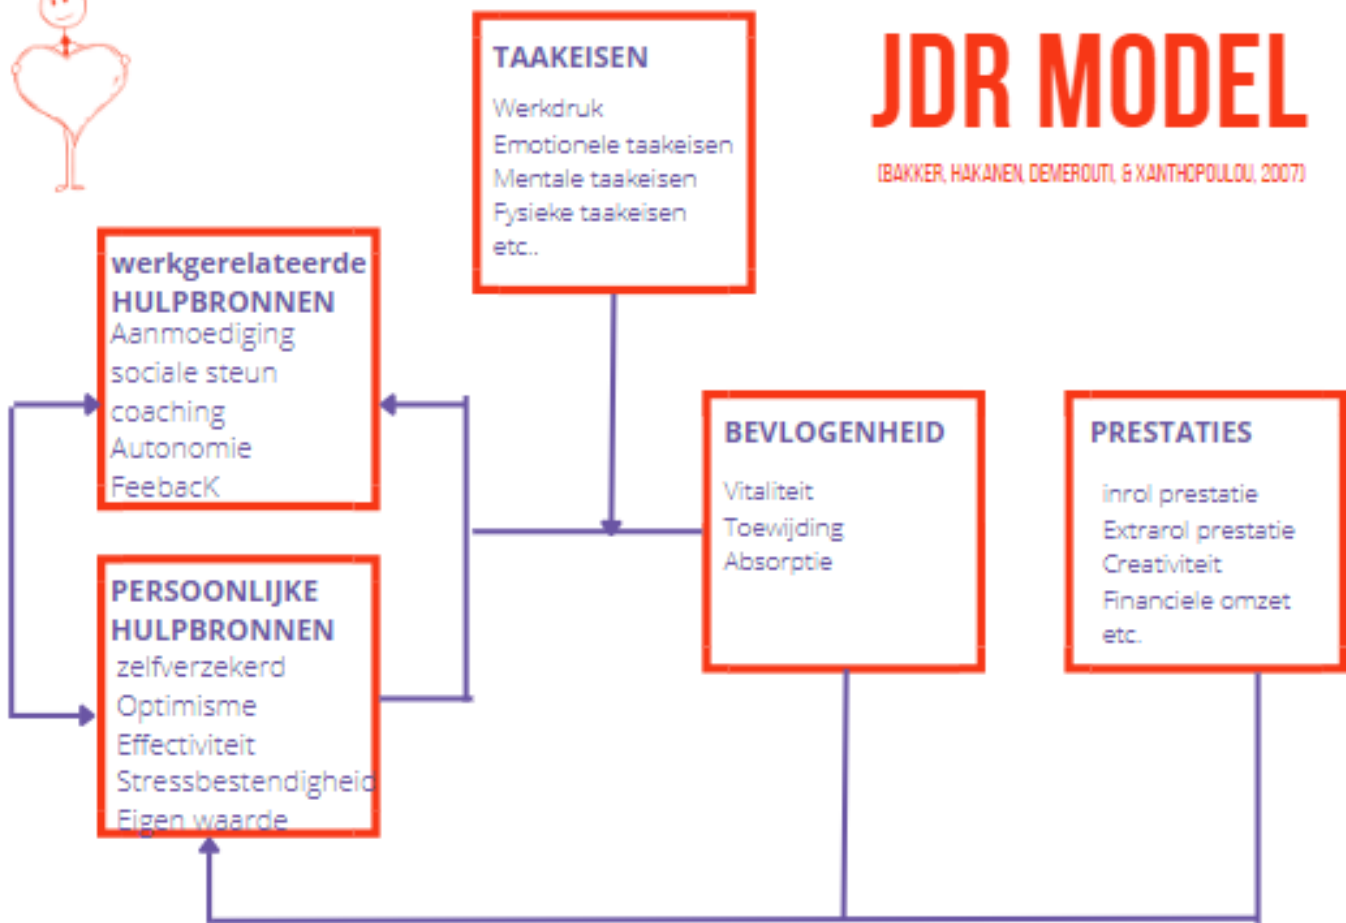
JDR MODEL

(BAKKER, HAKANEN, DEMEROUTI, & XANTHOPOULOU, 2007)

TAAKEISEN
Werkdruk
Emotionele taakeisen
Mentale taakeisen
Fysieke taakeisen
etc..

werkgerelateerde HULPBRONNEN
Aanmoediging
sociale steun
coaching
Autonomie
FeebacK

PERSOONLIJKE HULPBRONNEN
zelfverzekerd
Optimisme
Effectiviteit
Stressbestendigheid
Eigen waarde

BEVLOGENHEID
Vitaliteit
Toewijding
Absorptie

PRESTATIES
inrol prestatie
Extrarol prestatie
Creativiteit
Financiele omzet
etc.